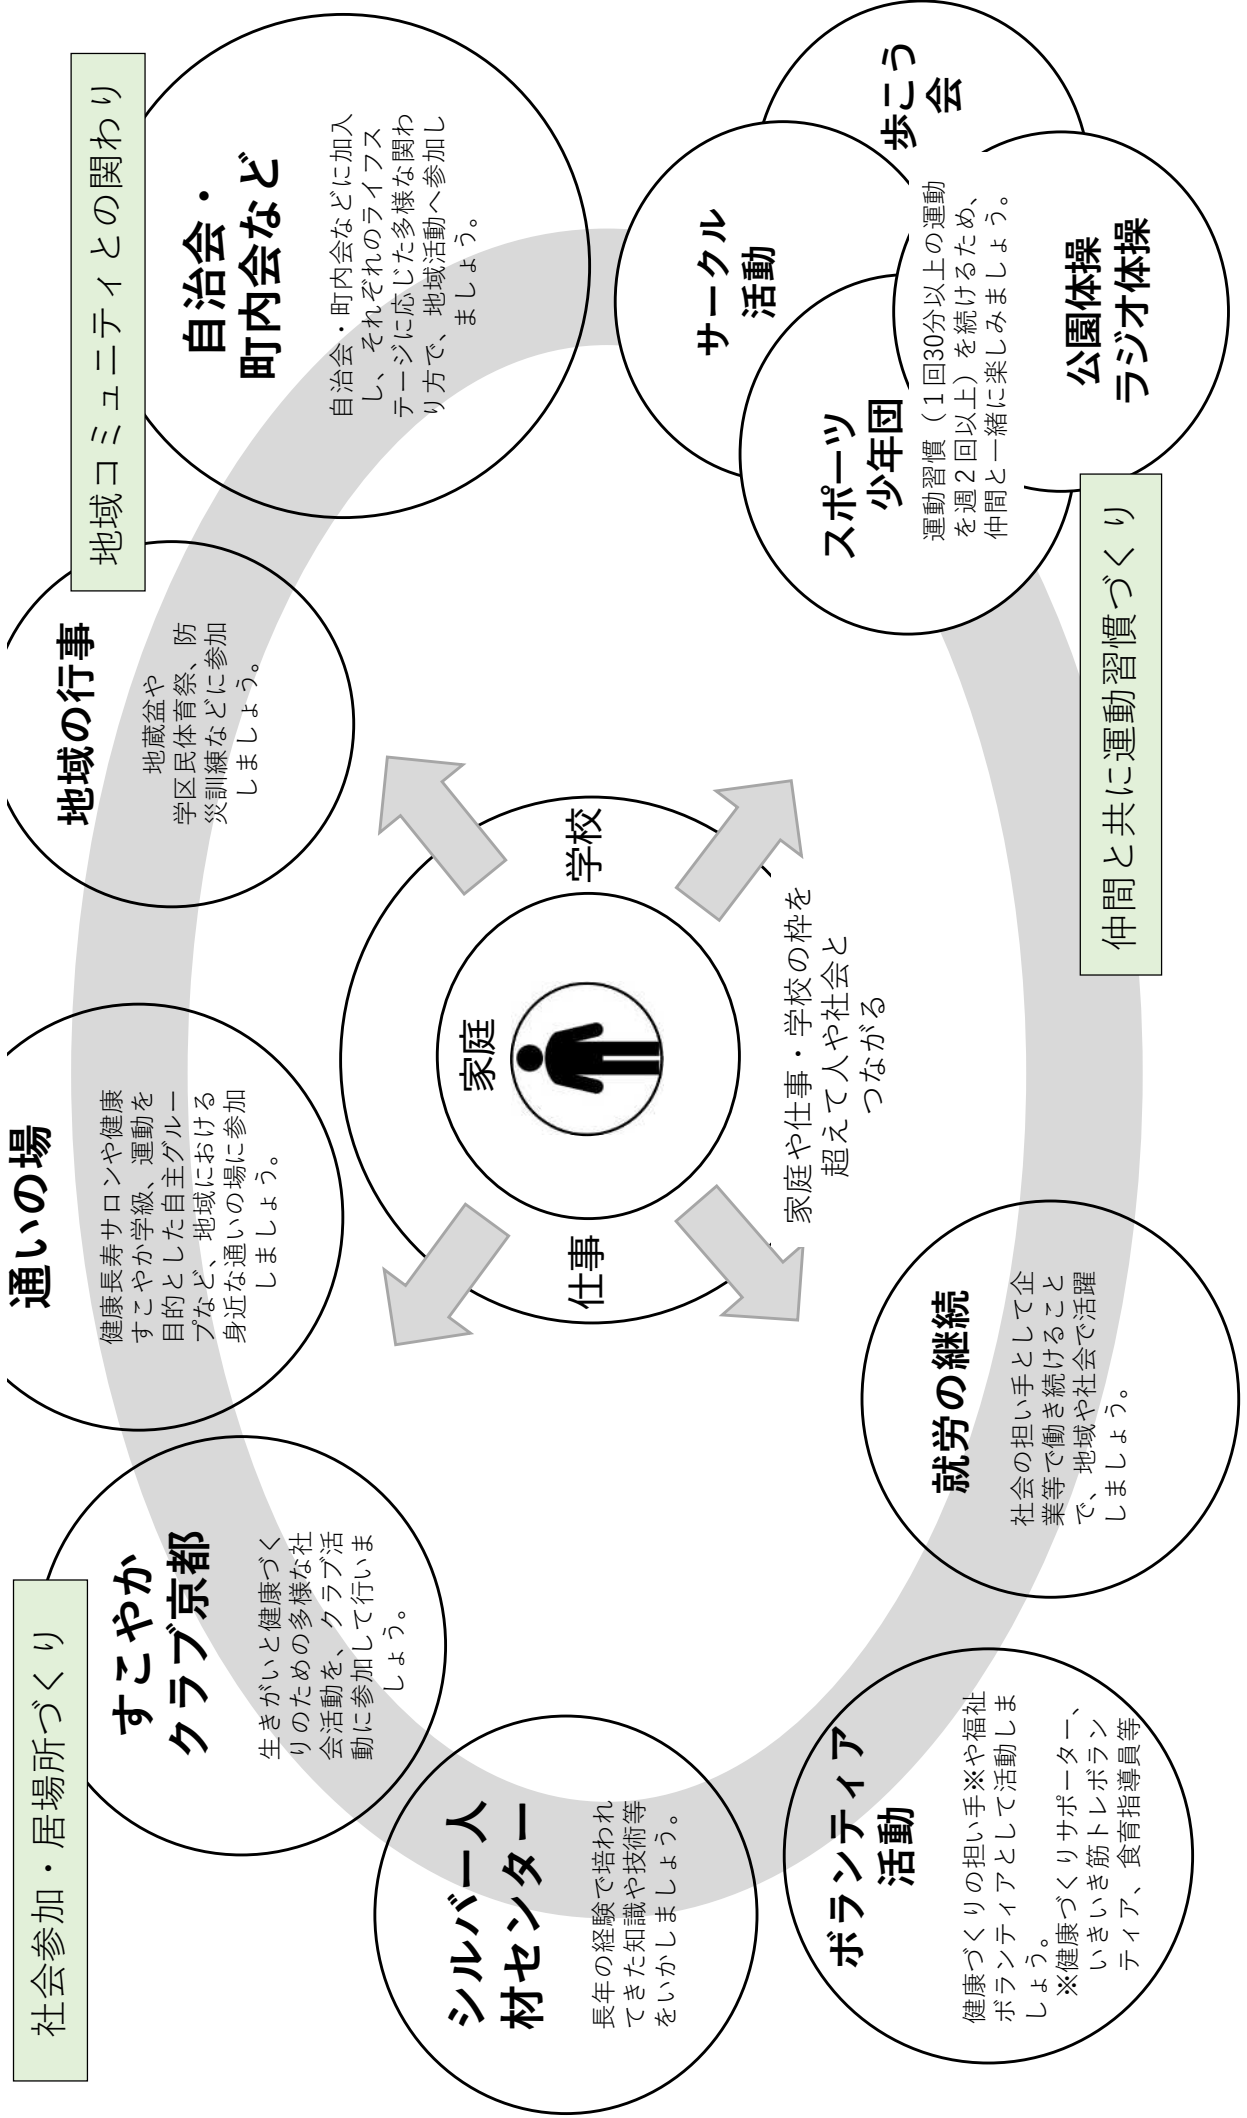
地域コミュニティとの関わり

自治会・町内会など

自治会・町内会などに加入し、それぞれのライフステージに応じた多様な関わり方で、地域活動へ参加しましょう。

地域の行事

地蔵盆や学区民体育祭、防災訓練などに参加しましょう。

通いの場

健康長寿サロンや健康すこやか学級、運動を目的とした自主グループなど、地域における身近な通いの場に参加しましょう。

すこやかクラブ京都

生きがいと健康づくりのための多様な社会活動を、クラブ活動に参加して行いましょう。

社会参加・居場所づくり

シルバー人材センター

長年の経験で培われてきた知識や技術等をいかしましょう。

ボランティア活動

健康づくりの担い手※や福祉ボランティアとして活動しましょう。
※健康づくりサポーター、いきいき筋トレボランティア、食育指導員等

就労の継続

社会の担い手として企業等で働き続けることで、地域や社会で活躍しましょう。

家庭

学校

仕事

家庭や仕事・学校の枠を超えて人や社会とつながる

サークル活動

歩こう会

スポーツ少年団

公園体操
ラジオ体操

運動習慣（1回30分以上の運動を週2回以上）を続けるため、仲間と一緒に楽しみましょう。

仲間と共に運動習慣づくり